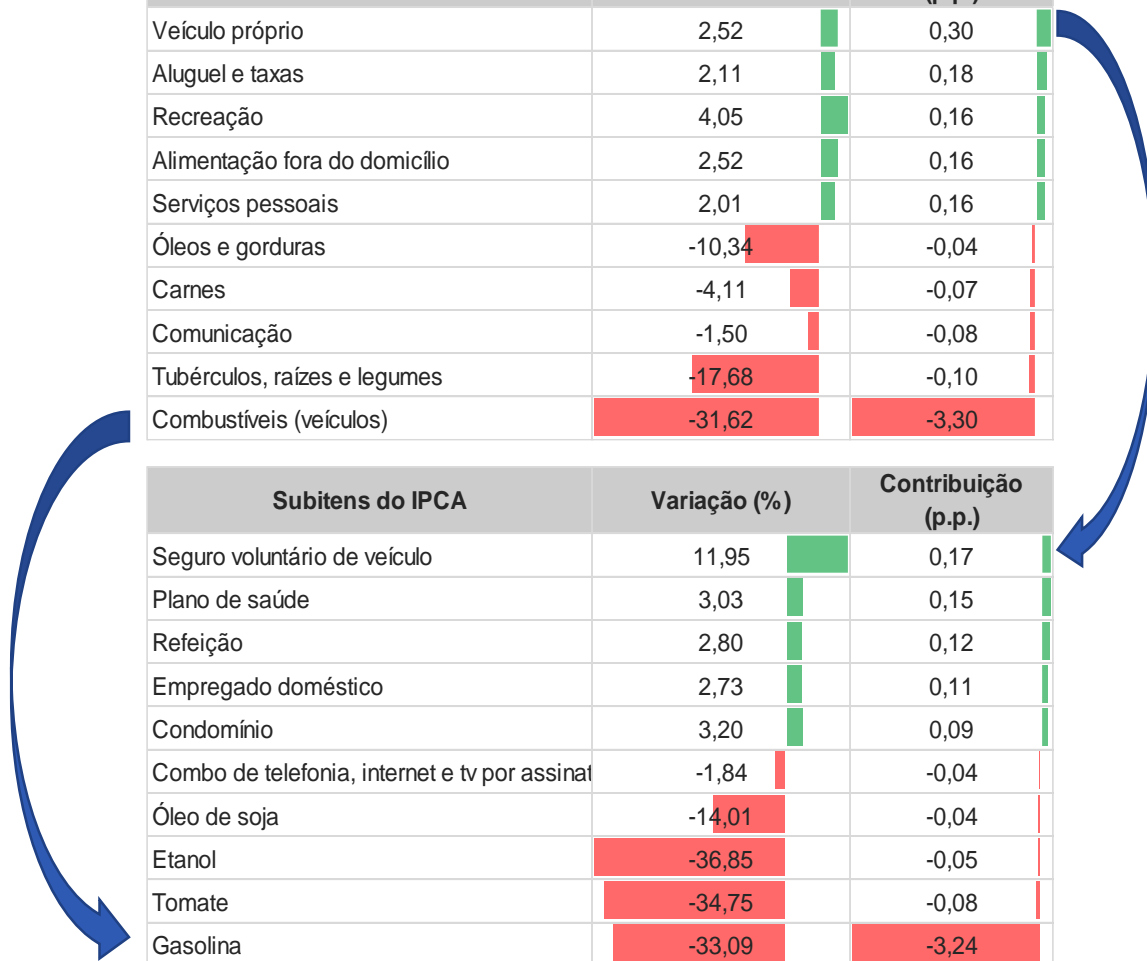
| | | (p.p.) |
|---|---|---|
| Veículo próprio | 2,52 | 0,30 |
| Aluguel e taxas | 2,11 | 0,18 |
| Recreação | 4,05 | 0,16 |
| Alimentação fora do domicílio | 2,52 | 0,16 |
| Serviços pessoais | 2,01 | 0,16 |
| Óleos e gorduras | -10,34 | -0,04 |
| Carnes | -4,11 | -0,07 |
| Comunicação | -1,50 | -0,08 |
| Tubérculos, raízes e legumes | -17,68 | -0,10 |
| Combustíveis (veículos) | -31,62 | -3,30 |

| Subitens do IPCA | Variação (%) | Contribuição (p.p.) |
|---|---|---|
| Seguro voluntário de veículo | 11,95 | 0,17 |
| Plano de saúde | 3,03 | 0,15 |
| Refeição | 2,80 | 0,12 |
| Empregado doméstico | 2,73 | 0,11 |
| Condomínio | 3,20 | 0,09 |
| Combo de telefonia, internet e tv por assinat | -1,84 | -0,04 |
| Óleo de soja | -14,01 | -0,04 |
| Etanol | -36,85 | -0,05 |
| Tomate | -34,75 | -0,08 |
| Gasolina | -33,09 | -3,24 |